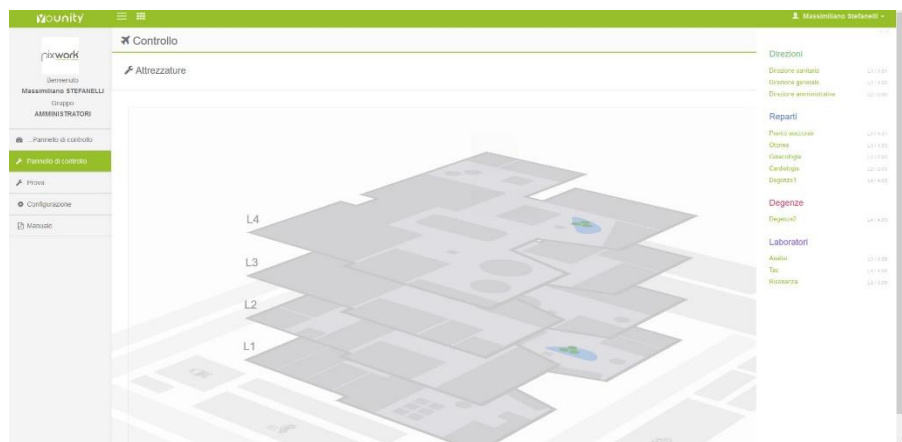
Mounity

Massimiliano Stefanelli

pixwork

Benvenuto
Massimiliano STEFANELLI
Gruppo
AMMINISTRATORI

Pannello di controllo
Pannello di controllo
Prova
Configurazione
Manuale

Controllo

Attrezzature

L4
L3
L2
L1

Direzioni
Direzione sanitaria L3 / 4.01
Direzione generale L3 / 3.02
Direzione amministrativa L2 / 3.00

Reparti
Pronto soccorso L1 / 4.01
Ortopedia L3 / 4.02
Ginecologia L1 / 3.02
Cardiologia L2 / 3.03
Degenze 1 L4 / 4.03

Degenze
Degenze2 L4 / 4.05

Laboratori
Analisi L3 / 4.08
Tac L1 / 4.06
Risonanza L3 / 3.05